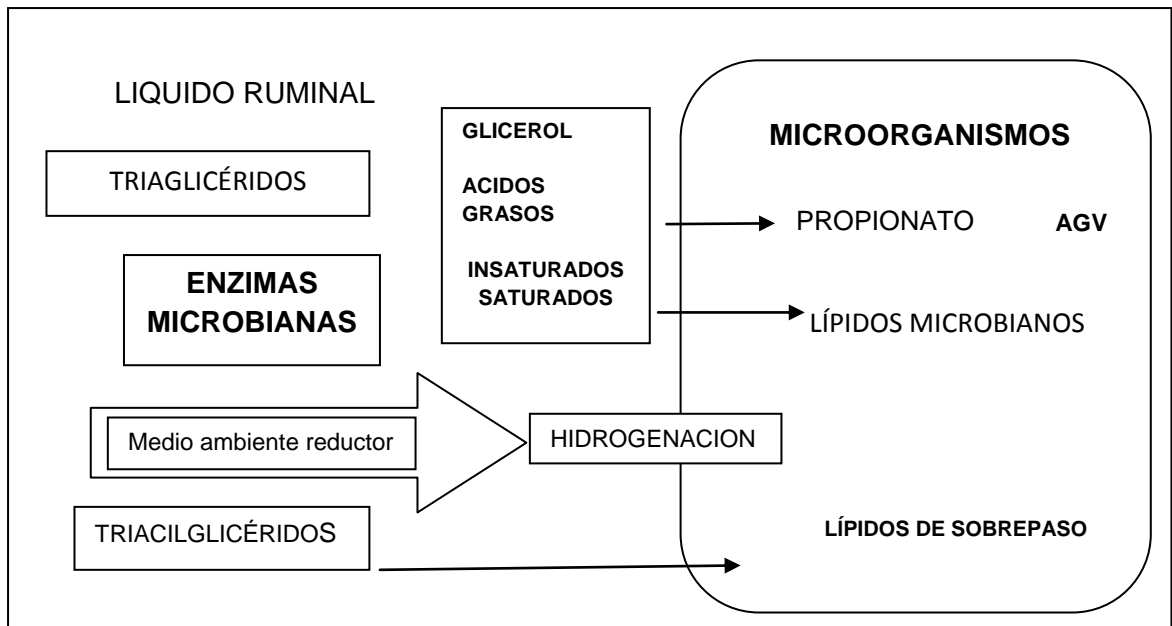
LIQUIDO RUMINAL

TRIAGLICÉRIDOS

ENZIMAS MICROBIANAS

GLICEROL

ACIDOS GRASOS

INSATURADOS SATURADOS

MICROORGANISMOS

PROPIONATO

AGV

LÍPIDOS MICROBIANOS

Medio ambiente reductor

HIDROGENACION

TRIACILGLICÉRIDOS

LÍPIDOS DE SOBREPASO